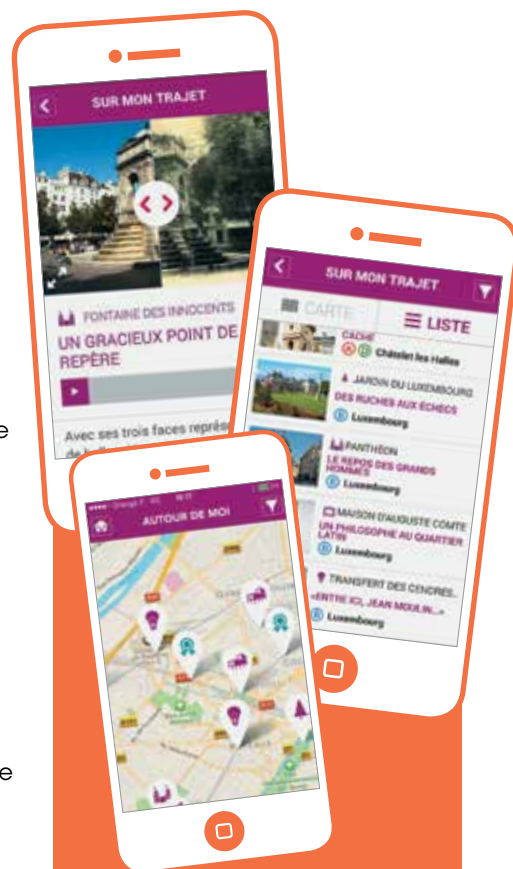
SUR MON TRAJET

FONTAINE DES INNOCENTS

UN GRACIEUX POINT DE REPÈRE

Avec ses trois faces représ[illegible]

SUR MON TRAJET

CARTE

LISTE

CACHÉ

Châtelet les Halles

JARDIN DU LUXEMBOURG

DES RUCHES AUX ÉCHECS

Luxembourg

PANTHÉON

LE REPOS DES GRANDS HOMMES

Luxembourg

MAISON D'AUGUSTE COMTE

UN PHILOSOPHE AU QUARTIER LATIN

Luxembourg

TRANSFERT DES CENDRES...

«ENTRE ICI, JEAN MOULIN...»

Luxembourg

AUTOUR DE MOI

e

e